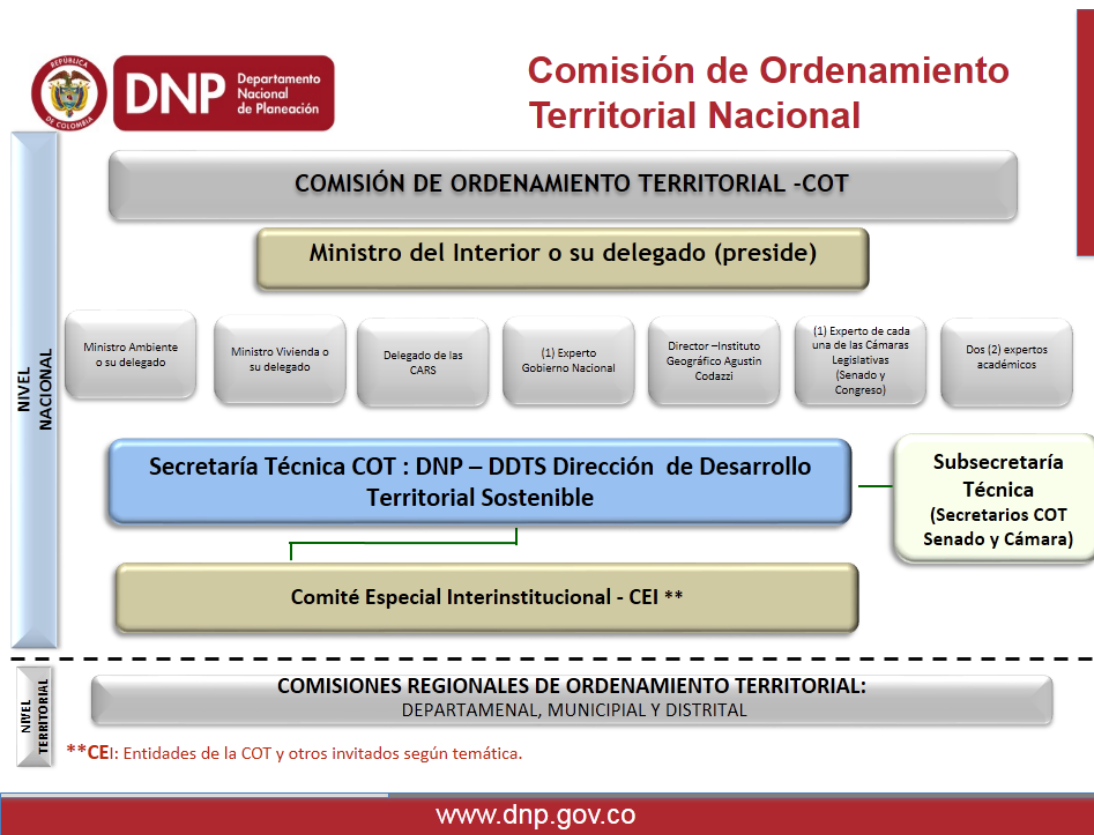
REPÚBLICA DE COLOMBIA
DNP Departamento Nacional de Planeación

Comisión de Ordenamiento Territorial Nacional

NIVEL NACIONAL

COMISIÓN DE ORDENAMIENTO TERRITORIAL -COT

Ministro del Interior o su delegado (preside)

Ministro Ambiente o su delegado

Ministro Vivienda o su delegado

Delegado de las CARS

(1) Experto Gobierno Nacional

Director –Instituto Geográfico Agustin Codazzi

(1) Experto de cada una de las Cámaras Legislativas (Senado y Congreso)

Dos (2) expertos académicos

Secretaría Técnica COT : DNP – DDTS Dirección de Desarrollo Territorial Sostenible

Subsecretaría Técnica (Secretarios COT Senado y Cámara)

Comité Especial Interinstitucional - CEI **

NIVEL TERRITORIAL

COMISIONES REGIONALES DE ORDENAMIENTO TERRITORIAL:
DEPARTAMENAL, MUNICIPAL Y DISTRITAL

**CEI: Entidades de la COT y otros invitados según temática.

www.dnp.gov.co